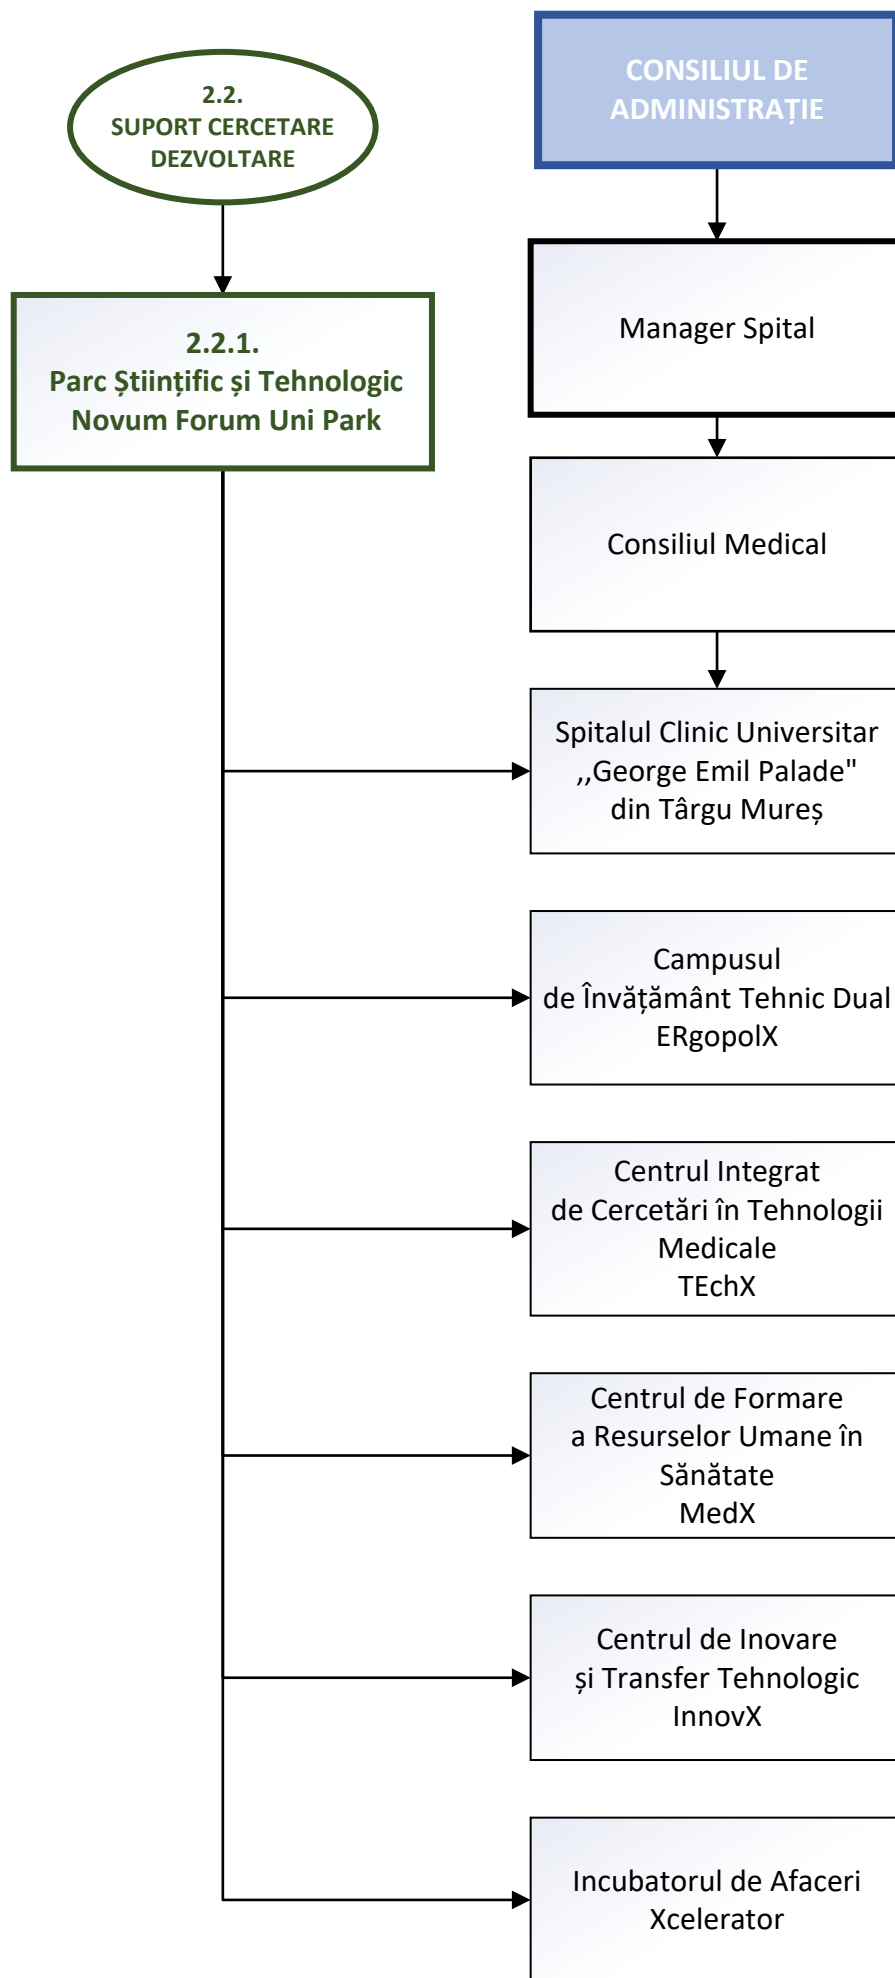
2.2.
SUPORT CERCETARE
DEZVOLTARE

CONSILIUL DE ADMINISTRAȚIE

2.2.1.
Parc Științific și Tehnologic
Novum Forum Uni Park

Manager Spital

Consiliul Medical

Spitalul Clinic Universitar ,,George Emil Palade" din Târgu Mureș

Campusul de Învățământ Tehnic Dual ERgopolX

Centrul Integrat de Cercetări în Tehnologii Medicale TEchX

Centrul de Formare a Resurselor Umane în Sănătate MedX

Centrul de Inovare și Transfer Tehnologic InnovX

Incubatorul de Afaceri Xcelerator